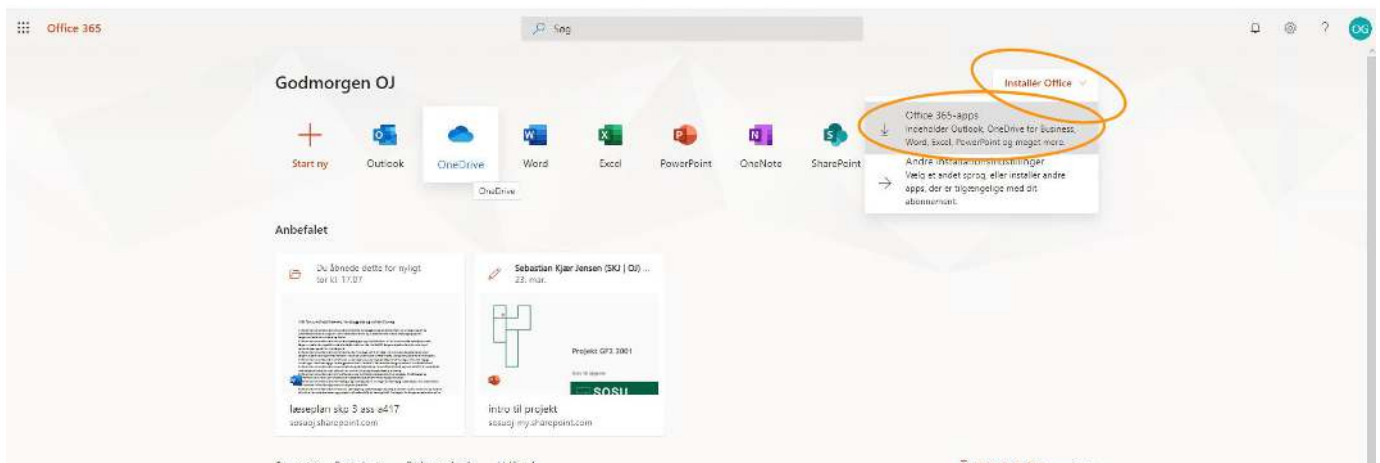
Office 365

Søg

OG

Godmorgen OJ

Installér Office

Start ny
Outlook
OneDrive
Word
Excel
PowerPoint
OneNote
SharePoint

OneDrive

Office 365-apps
Indeholder Outlook, OneDrive for Business, Word, Excel, PowerPoint og meget mere.

Andre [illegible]
Vælg et andet sprog, eller installér andre apps, der er tilgængelige med dit abonnement.

Anbefalet

Du åbnede dette for nylig
kl. 17.07

Sebastian Kjær Jensen (SKJ | OJ) ...
23. mar.

Projekt GF2 2001

SOSU

læseplan skp 3 ass a417
sosuoj.sharepoint.com

intro til projekt
sosuoj-my.sharepoint.com